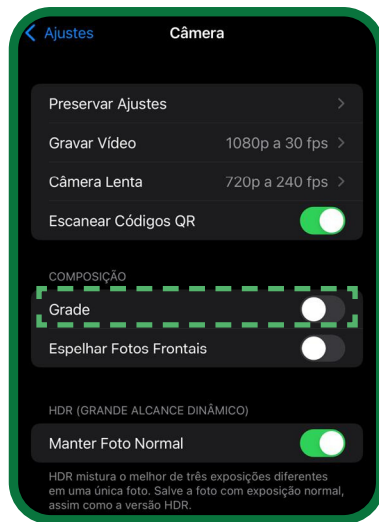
Ajustes

Câmera

Preservar Ajustes

Gravar Vídeo 1080p a 30 fps

Câmera Lenta 720p a 240 fps

Escanear Códigos QR

COMPOSIÇÃO

Grade

Espelhar Fotos Frontais

HDR (GRANDE ALCANCE DINÂMICO)

Manter Foto Normal

HDR mistura o melhor de três exposições diferentes em uma única foto. Salve a foto com exposição normal, assim como a versão HDR.